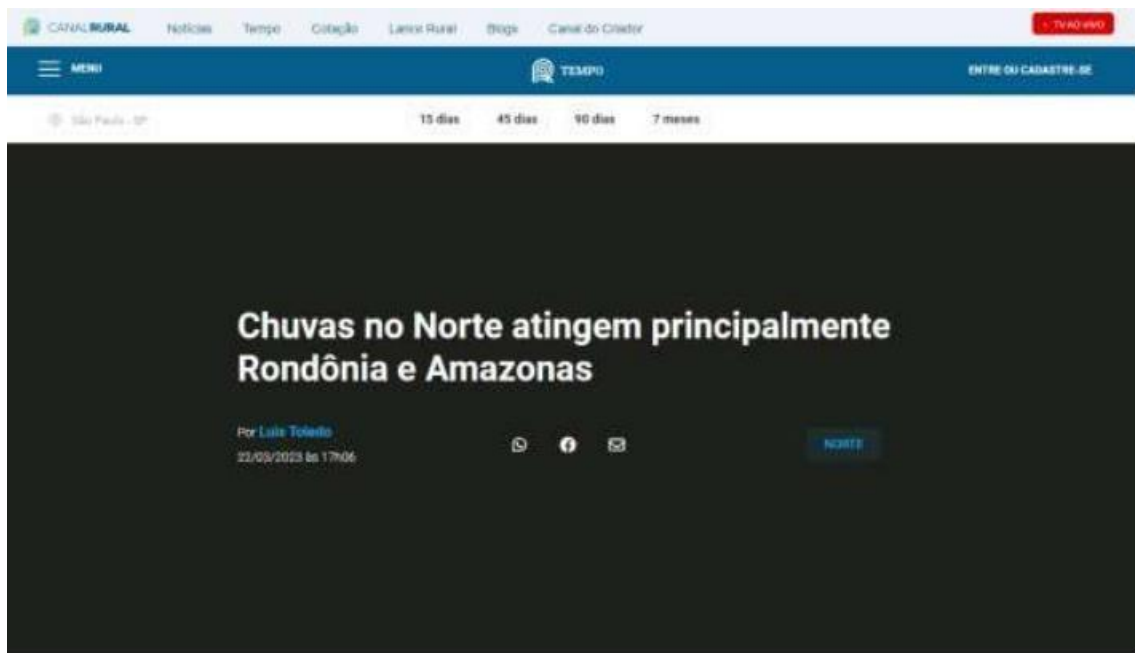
CANAL RURAL Notícias Tempo Cotação Lance Rural Blogs Canal do Criador

• TV AO VIVO

MENU

TEMPO

ENTRE OU CADASTRE-SE

São Paulo - SP

15 dias 45 dias 90 dias 7 meses

Chuvas no Norte atingem principalmente Rondônia e Amazonas

Por Luis Toledo
22/03/2023 às 17h06

NORTE